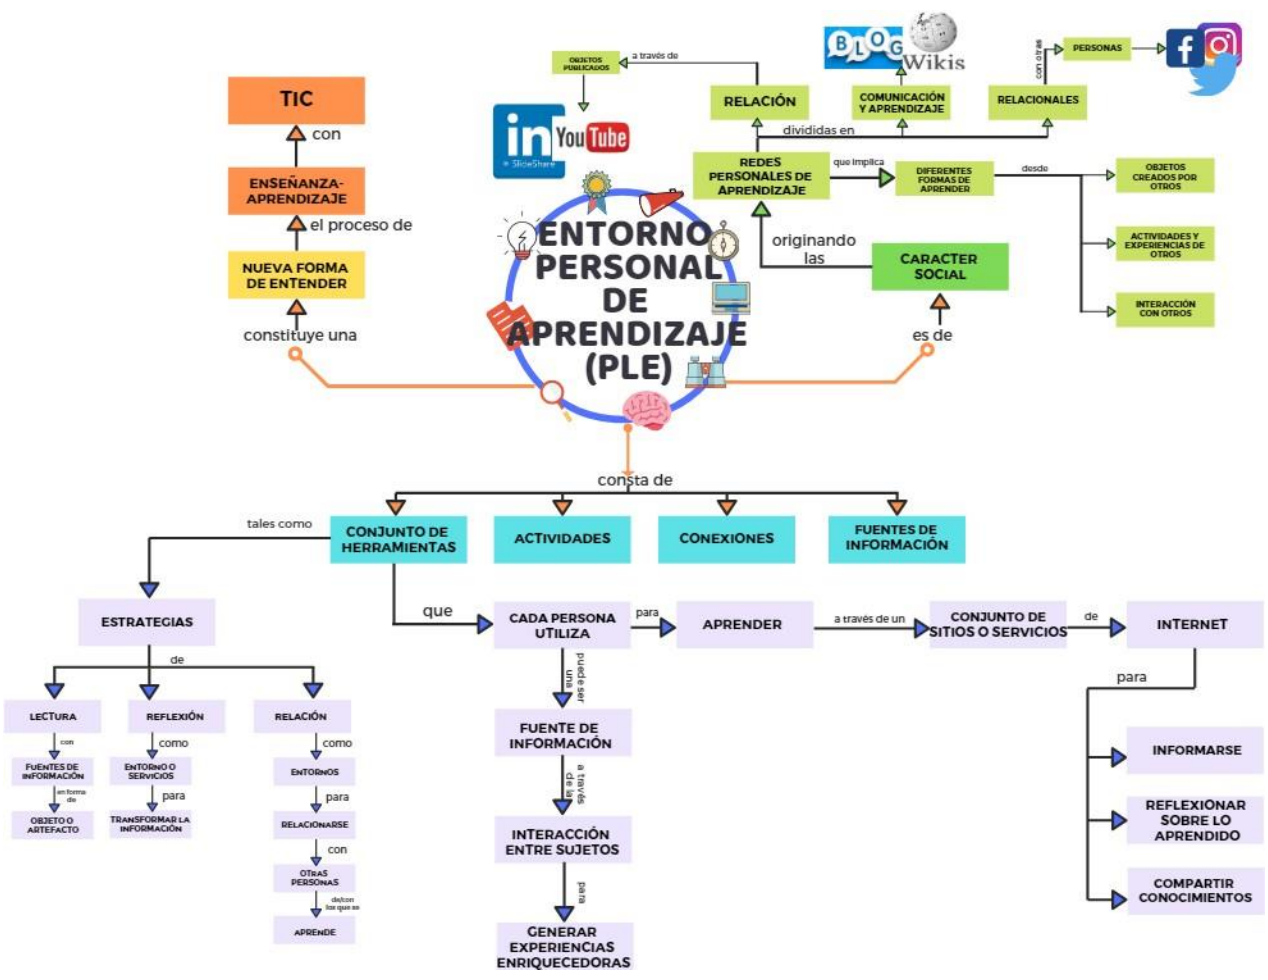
ENTORNO PERSONAL DE APRENDIZAJE (PLE)

TIC

con

ENSEÑANZA-APRENDIZAJE

el proceso de

NUEVA FORMA DE ENTENDER

constituye una

OBJETOS PUBLICADOS

a través de

in SlideShare

YouTube

BLOG

Wikis

RELACIÓN

COMUNICACIÓN Y APRENDIZAJE

RELACIONALES

con otras

PERSONAS

divididas en

REDES PERSONALES DE APRENDIZAJE

que implica

DIFERENTES FORMAS DE APRENDER

desde

OBJETOS CREADOS POR OTROS

ACTIVIDADES Y EXPERIENCIAS DE OTROS

INTERACCIÓN CON OTROS

originando las

CARACTER SOCIAL

es de

consta de

tales como

CONJUNTO DE HERRAMIENTAS

ACTIVIDADES

CONEXIONES

FUENTES DE INFORMACIÓN

ESTRATEGIAS

de

LECTURA

con

FUENTES DE INFORMACIÓN

en forma de

OBJETO O ARTEFACTO

REFLEXIÓN

como

ENTORNO O SERVICIOS

para

TRANSFORMAR LA INFORMACIÓN

RELACIÓN

como

ENTORNOS

para

RELACIONARSE

con

OTRAS PERSONAS

de/con las que se

APRENDE

que

CADA PERSONA UTILIZA

puede ser una

FUENTE DE INFORMACIÓN

a través de la

INTERACCIÓN ENTRE SUJETOS

para

GENERAR EXPERIENCIAS ENRIQUECEDORAS

para

APRENDER

a través de un

CONJUNTO DE SITIOS O SERVICIOS

de

INTERNET

para

INFORMARSE

REFLEXIONAR SOBRE LO APRENDIDO

COMPARTIR CONOCIMIENTOS